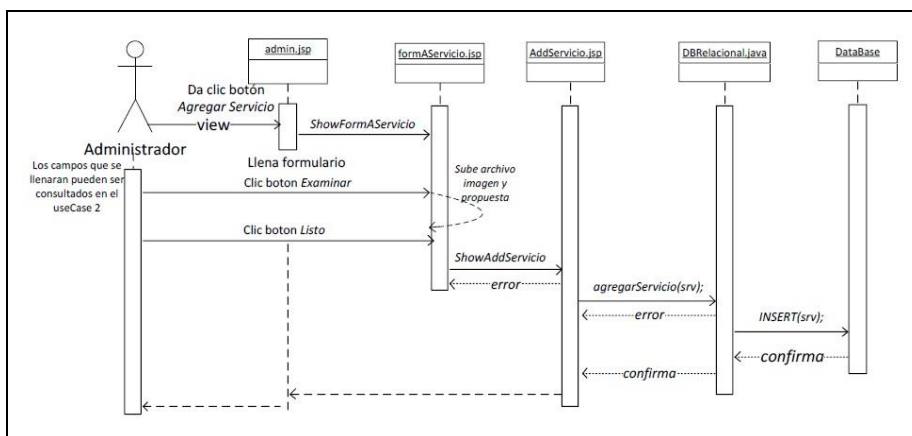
admin.jsp

formAServicio.jsp

AddServicio.jsp

DBRelacional.java

DataBase

Administrador

Da clic botón *Agregar Servicio* view

ShowFormAServicio

Llena formulario

Los campos que se llenaran pueden ser consultados en el useCase 2

Clic boton *Examinar*

Sube archivo imagen y propuesta

Clic boton *Listo*

ShowAddServicio

error

agregarServicio(srv);

error

INSERT(srv);

confirma

confirma